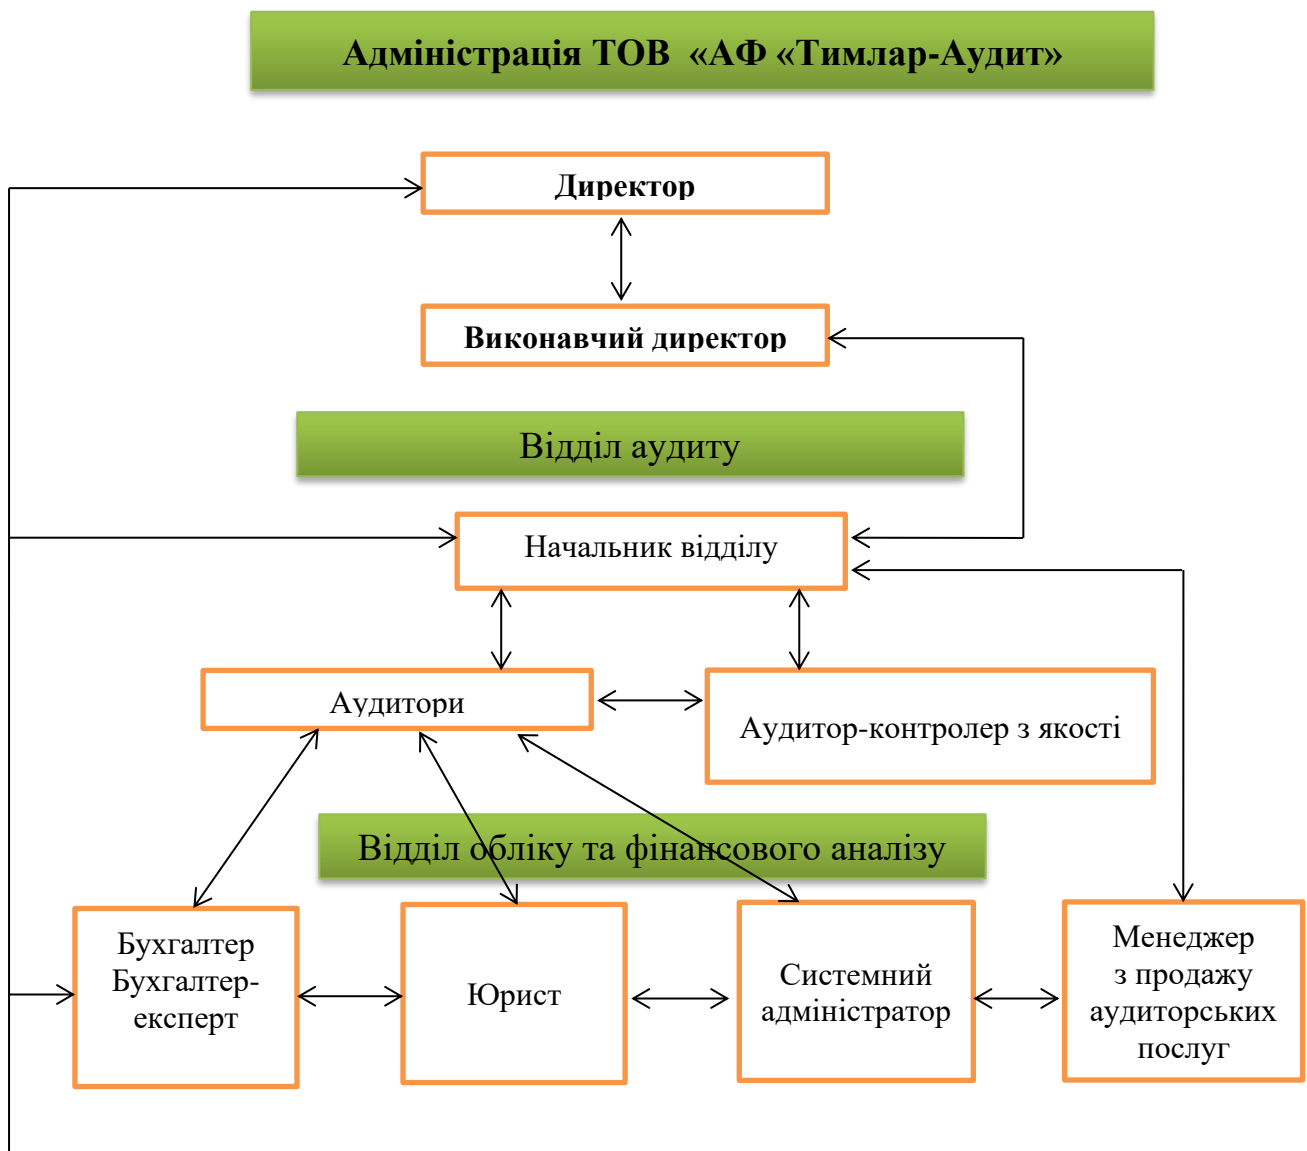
Адміністрація ТОВ «АФ «Тимлар-Аудит»

Директор

Виконавчий директор

Відділ аудиту

Начальник відділу

Аудитори

Аудитор-контролер з якості

Відділ обліку та фінансового аналізу

Бухгалтер Бухгалтер-експерт

Юрист

Системний адміністратор

Менеджер з продажу аудиторських послуг